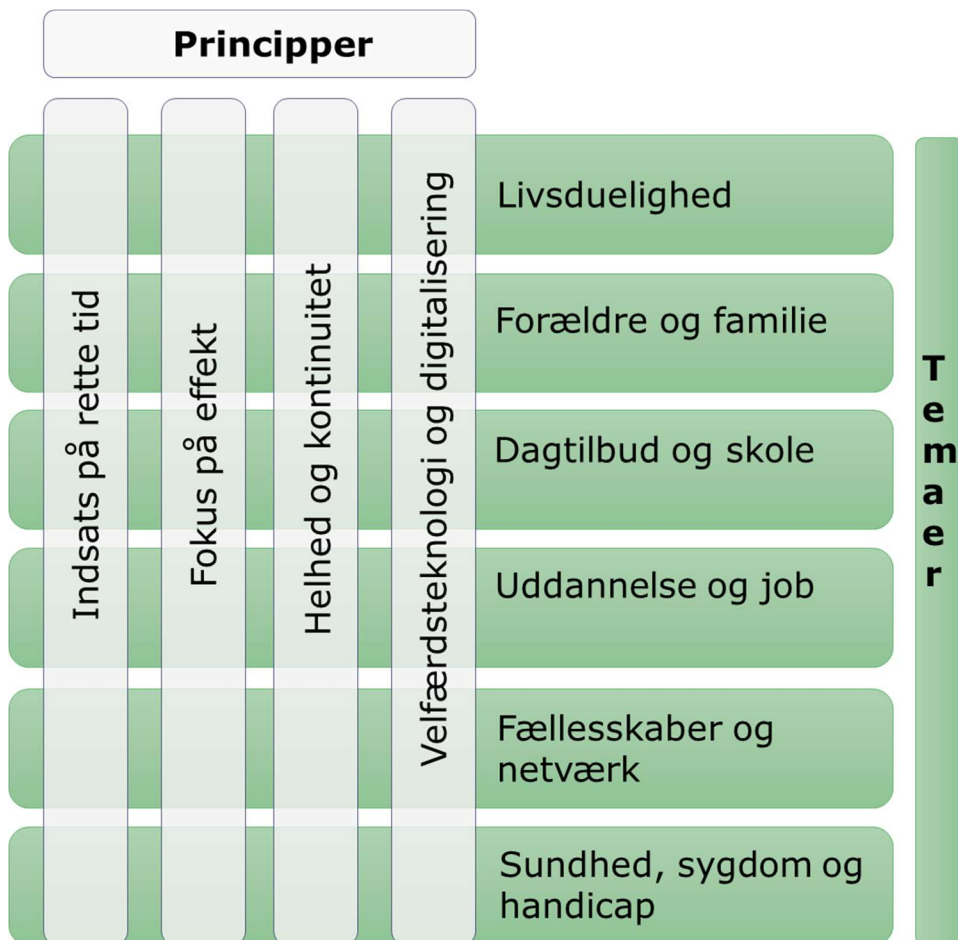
Principper

Indsats på rette tid

Fokus på effekt

Helhed og kontinuitet

Velfærdsteknologi og digitalisering

Livsduelighed

Forældre og familie

Dagtilbud og skole

Uddannelse og job

Fællesskaber og netværk

Sundhed, sygdom og handicap

Temaer